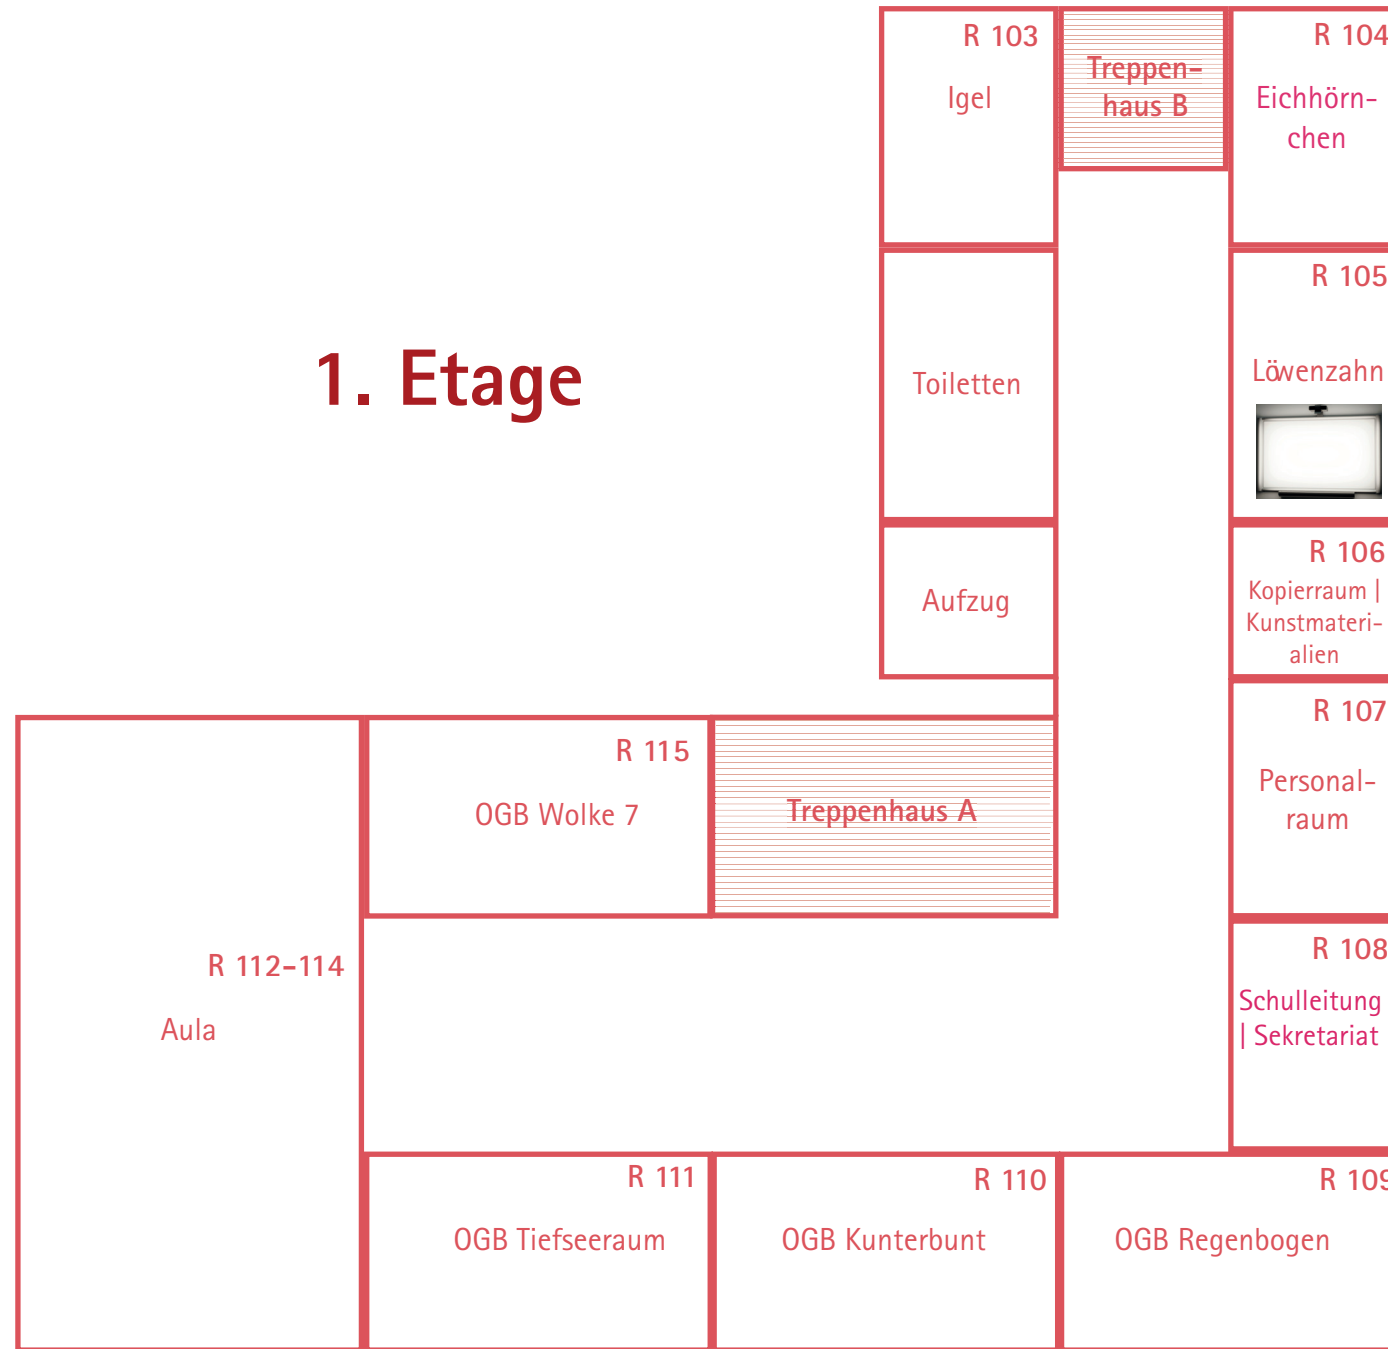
1. Etage

R 103
Igel

Treppenhaus B

R 104
Eichhörnchen

Toiletten

R 105
Löwenzahn

Aufzug

R 106
Kopierraum | Kunstmaterialien

R 107
Personalraum

R 115
OGB Wolke 7

Treppenhaus A

R 112-114
Aula

R 108
Schulleitung | Sekretariat

R 111
OGB Tiefseeraum

R 110
OGB Kunterbunt

R 10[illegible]
OGB Regenbogen